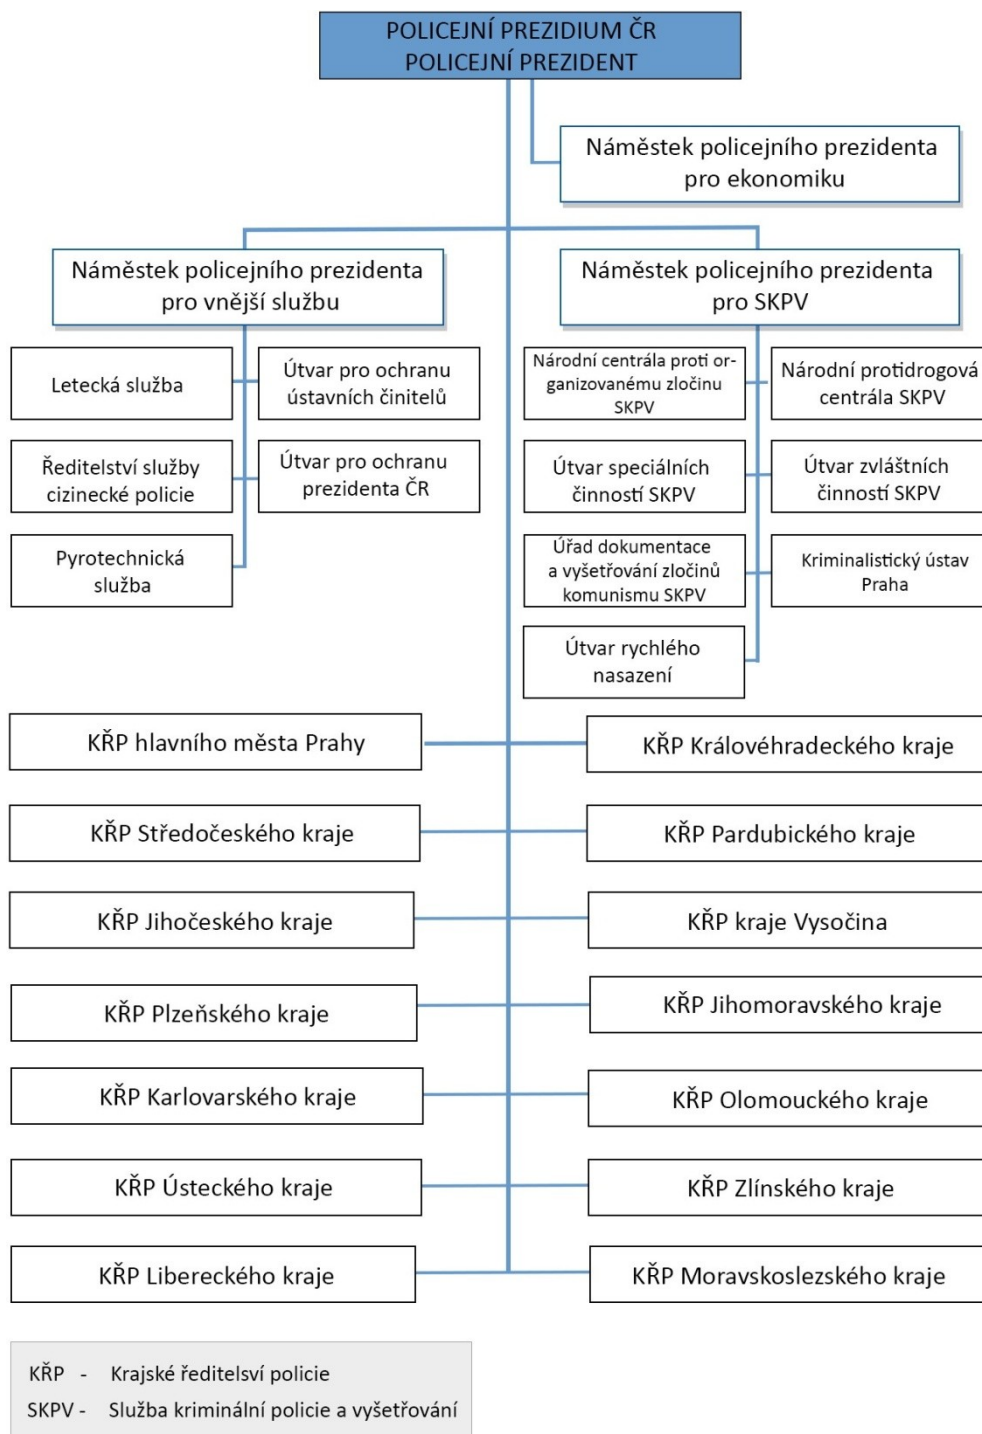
POLICEJNÍ PREZIDIUM ČR
POLICEJNÍ PREZIDENT

Náměstek policejního prezidenta pro ekonomiku

Náměstek policejního prezidenta pro vnější službu

Náměstek policejního prezidenta pro SKPV

Letecká služba

Útvar pro ochranu ústavních činitelů

Ředitelství služby cizinecké policie

Útvar pro ochranu prezidenta ČR

Pyrotechnická služba

Národní centrála proti organizovanému zločinu SKPV

Národní protidrogová centrála SKPV

Útvar speciálních činností SKPV

Útvar zvláštních činností SKPV

Úřad dokumentace a vyšetřování zločinů komunismu SKPV

Kriminalistický ústav Praha

Útvar rychlého nasazení

KŘP hlavního města Prahy

KŘP Královéhradeckého kraje

KŘP Středočeského kraje

KŘP Pardubického kraje

KŘP Jihočeského kraje

KŘP kraje Vysočina

KŘP Plzeňského kraje

KŘP Jihomoravského kraje

KŘP Karlovarského kraje

KŘP Olomouckého kraje

KŘP Ústeckého kraje

KŘP Zlínského kraje

KŘP Libereckého kraje

KŘP Moravskoslezského kraje

KŘP - Krajské ředitelsví policie
SKPV - Služba kriminální policie a vyšetřování